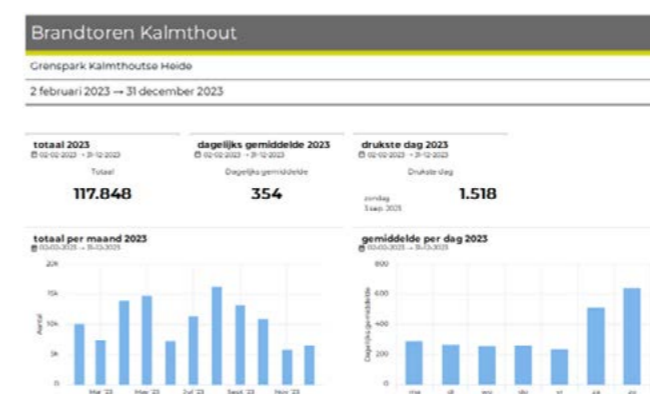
Brandtoren Kalmthout

Grenspark Kalmthoutse Heide

2 februari 2023 → 31 december 2023

totaal 2023
02-02-2023 → 31-12-2023

Totaal

117.848

dagelijks gemiddelde 2023
02-02-2023 → 31-12-2023

Dagelijks gemiddelde

354

drukste dag 2023
02-02-2023 → 31-12-2023

Drukste dag

zondag
3 sep. 2023

1.518

totaal per maand 2023
02-02-2023 → 31-12-2023

20k
15k
10k
5k
0

Aantal

Mei '23 Mar '23 Jul '23 Sept '23 Nov '23

gemiddelde per dag 2023
02-02-2023 → 31-12-2023

800
600
400
200
0

Dagelijks gemiddelde

ma di wo do vr za zo